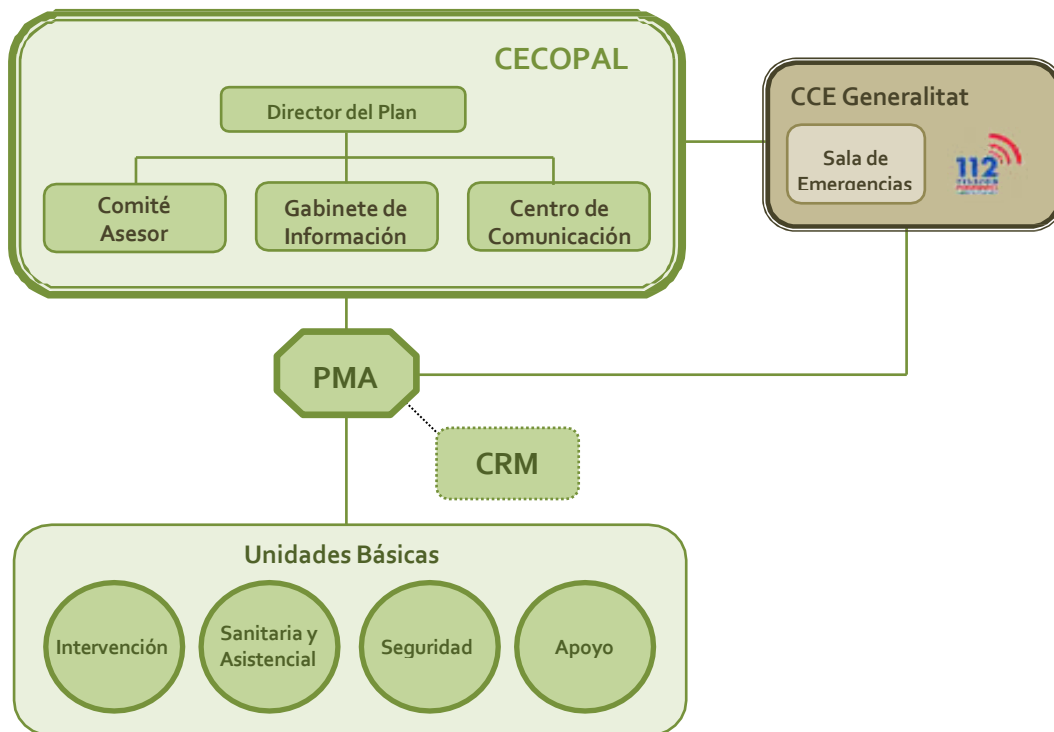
CECOPAL

Director del Plan

Comité Asesor

Gabinete de Información

Centro de Comunicación

CCE Generalitat

Sala de Emergencias

112

PMA

CRM

Unidades Básicas

Intervención

Sanitaria y Asistencial

Seguridad

Apoyo